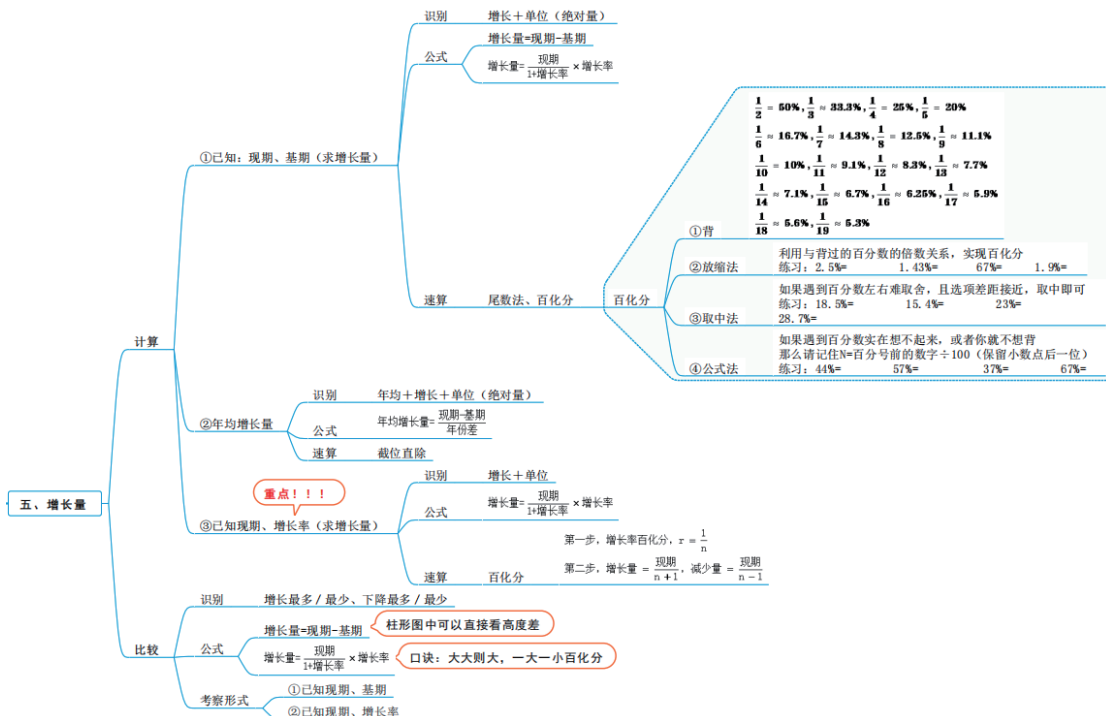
五、增长量

计算

①已知：现期、基期（求增长量）

识别
增长＋单位（绝对量）

公式
增长量=现期-基期
增长量=$\frac{现期}{1+增长率}$ × 增长率

速算
尾数法、百化分

百化分

①背
$\frac{1}{2}$ = 50%，$\frac{1}{3}$ ≈ 33.3%，$\frac{1}{4}$ = 25%，$\frac{1}{5}$ = 20%
$\frac{1}{6}$ ≈ 16.7%，$\frac{1}{7}$ ≈ 14.3%，$\frac{1}{8}$ = 12.5%，$\frac{1}{9}$ ≈ 11.1%
$\frac{1}{10}$ = 10%，$\frac{1}{11}$ ≈ 9.1%，$\frac{1}{12}$ ≈ 8.3%，$\frac{1}{13}$ ≈ 7.7%
$\frac{1}{14}$ ≈ 7.1%，$\frac{1}{15}$ ≈ 6.7%，$\frac{1}{16}$ ≈ 6.25%，$\frac{1}{17}$ ≈ 5.9%
$\frac{1}{18}$ ≈ 5.6%，$\frac{1}{19}$ ≈ 5.3%

②放缩法
利用与背过的百分数的倍数关系，实现百化分
练习：2.5%= 1.43%= 67%= 1.9%=

③取中法
如果遇到百分数左右难取舍，且选项差距接近，取中即可
练习：18.5%= 15.4%= 23%= 28.7%=

④公式法
如果遇到百分数实在想不起来，或者你就不想背
那么请记住N=百分号前的数字÷100（保留小数点后一位）
练习：44%= 57%= 37%= 67%=

②年均增长量

识别
年均＋增长＋单位（绝对量）

公式
年均增长量=$\frac{现期-基期}{年份差}$

速算
截位直除

重点！！！

③已知现期、增长率（求增长量）

识别
增长＋单位

公式
增长量=$\frac{现期}{1+增长率}$ × 增长率

速算
百化分
第一步，增长率百化分，r = $\frac{1}{n}$
第二步，增长量 = $\frac{现期}{n+1}$，减少量 = $\frac{现期}{n-1}$

比较

识别
增长最多 / 最少、下降最多 / 最少

公式
增长量=现期-基期
柱形图中可以直接看高度差
增长量=$\frac{现期}{1+增长率}$ × 增长率
口诀：大大则大，一大一小百化分

考察形式
①已知现期、基期
②已知现期、增长率